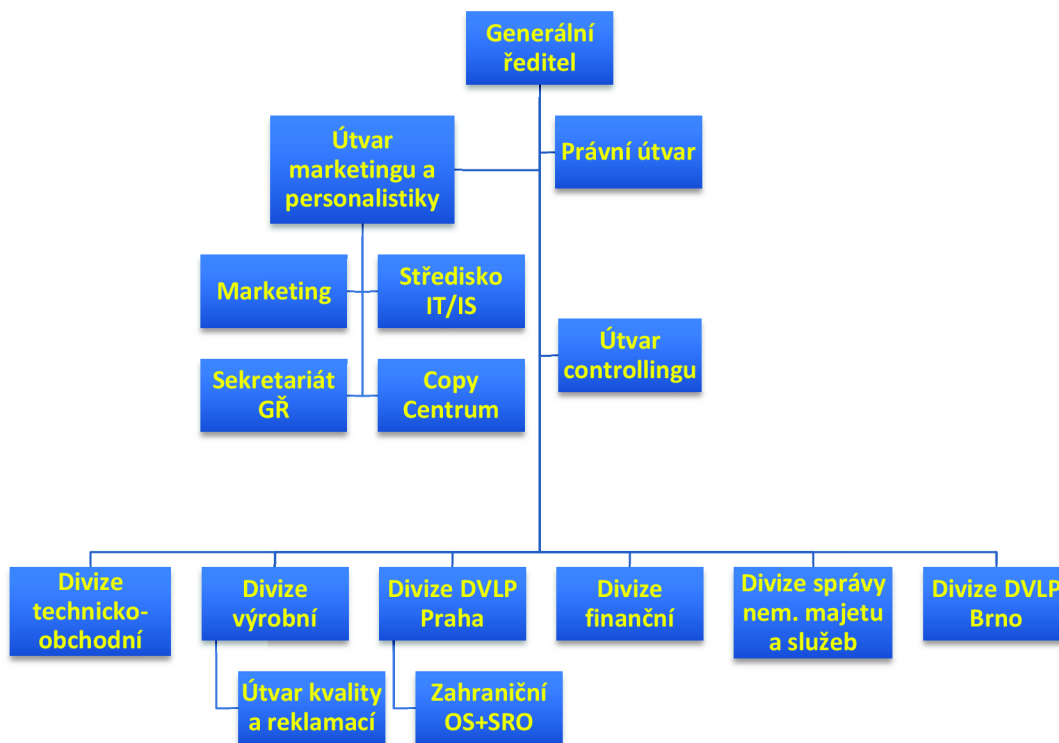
Generální ředitel

Útvar marketingu a personalistiky

Právní útvar

Marketing

Středisko IT/IS

Útvar controllingu

Sekretariát GŘ

Copy Centrum

Divize technicko-obchodní

Divize výrobní

Divize DVLP Praha

Divize finanční

Divize správy nem. majetu a služeb

Divize DVLP Brno

Útvar kvality a reklamací

Zahraniční OS+SRO